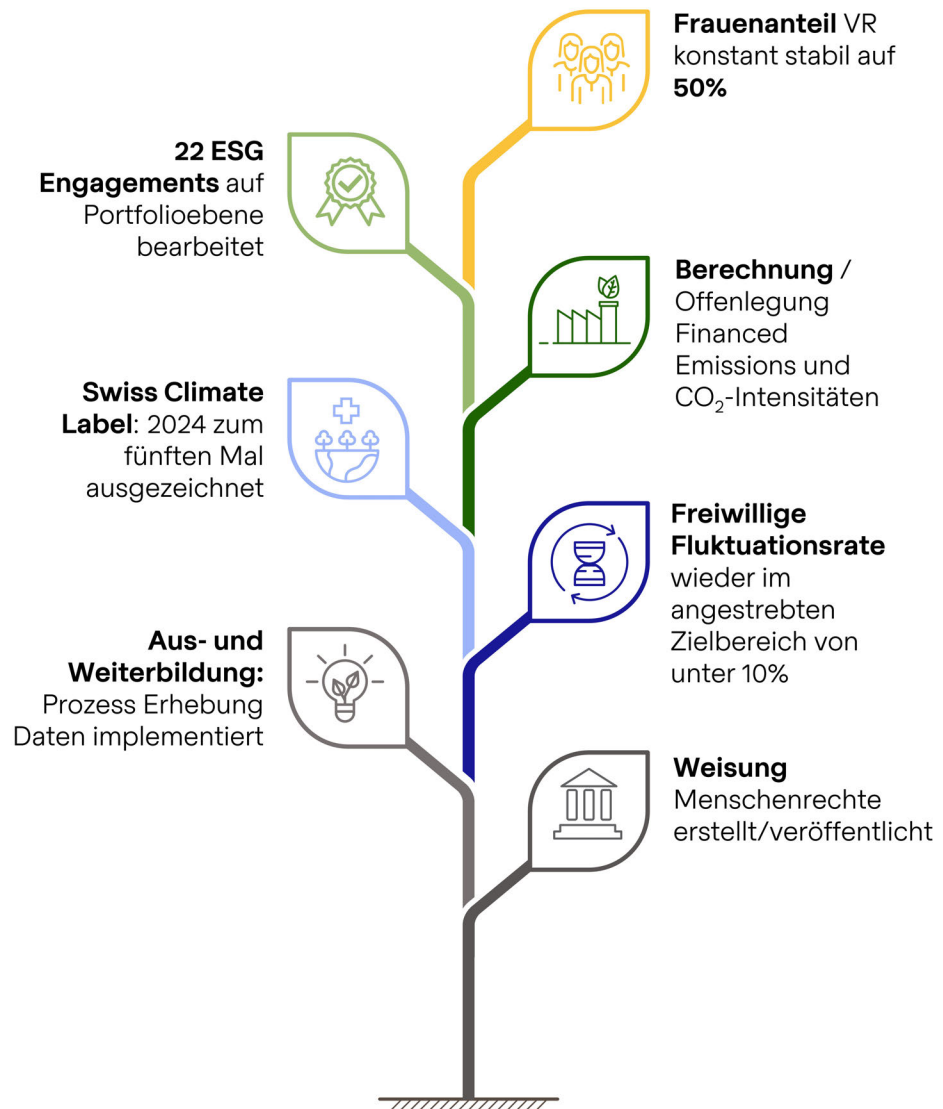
Frauenanteil VR konstant stabil auf 50%

22 ESG Engagements auf Portfolioebene bearbeitet

Berechnung / Offenlegung Financed Emissions und $CO_2$-Intensitäten

Swiss Climate Label: 2024 zum fünften Mal ausgezeichnet

Freiwillige Fluktuationsrate wieder im angestrebten Zielbereich von unter 10%

Aus- und Weiterbildung: Prozess Erhebung Daten implementiert

Weisung Menschenrechte erstellt/veröffentlicht